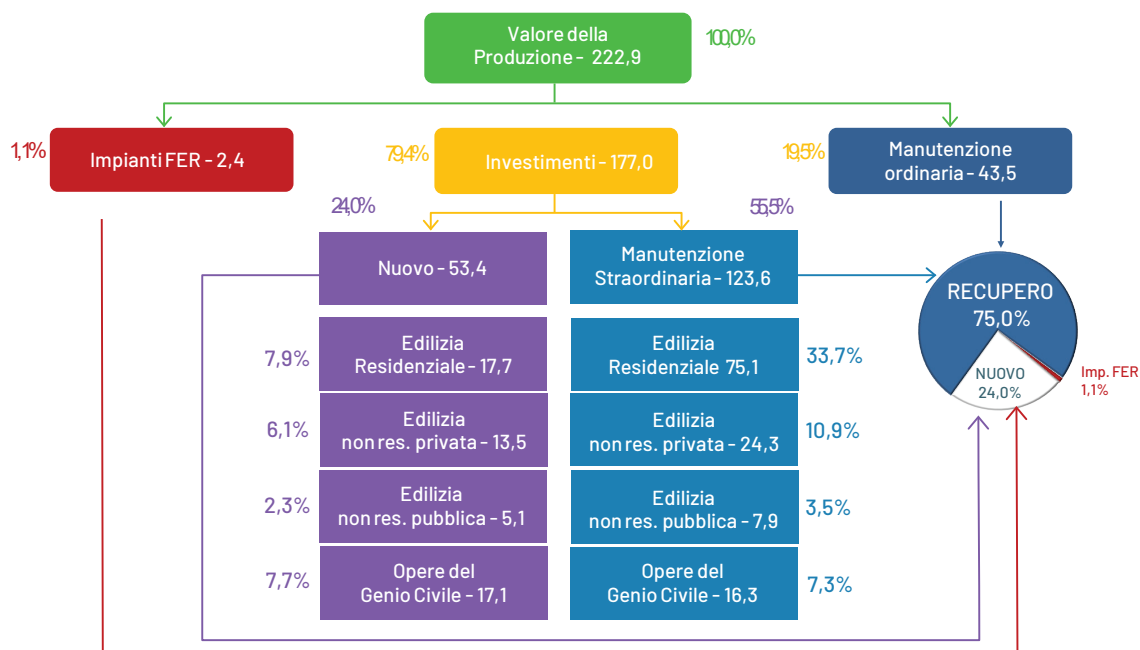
Valore della Produzione - 222,9

100,0%

1,1%

Impianti FER - 2,4

79,4%

Investimenti - 177,0

19,5%

Manutenzione ordinaria - 43,5

24,0%

55,5%

Nuovo - 53,4

Manutenzione Straordinaria - 123,6

RECUPERO 75,0%

NUOVO 24,0%

Imp. FER 1,1%

7,9%

Edilizia Residenziale - 17,7

Edilizia Residenziale 75,1

33,7%

6,1%

Edilizia non res. privata - 13,5

Edilizia non res. privata - 24,3

10,9%

2,3%

Edilizia non res. pubblica - 5,1

Edilizia non res. pubblica - 7,9

3,5%

7,7%

Opere del Genio Civile - 17,1

Opere del Genio Civile - 16,3

7,3%